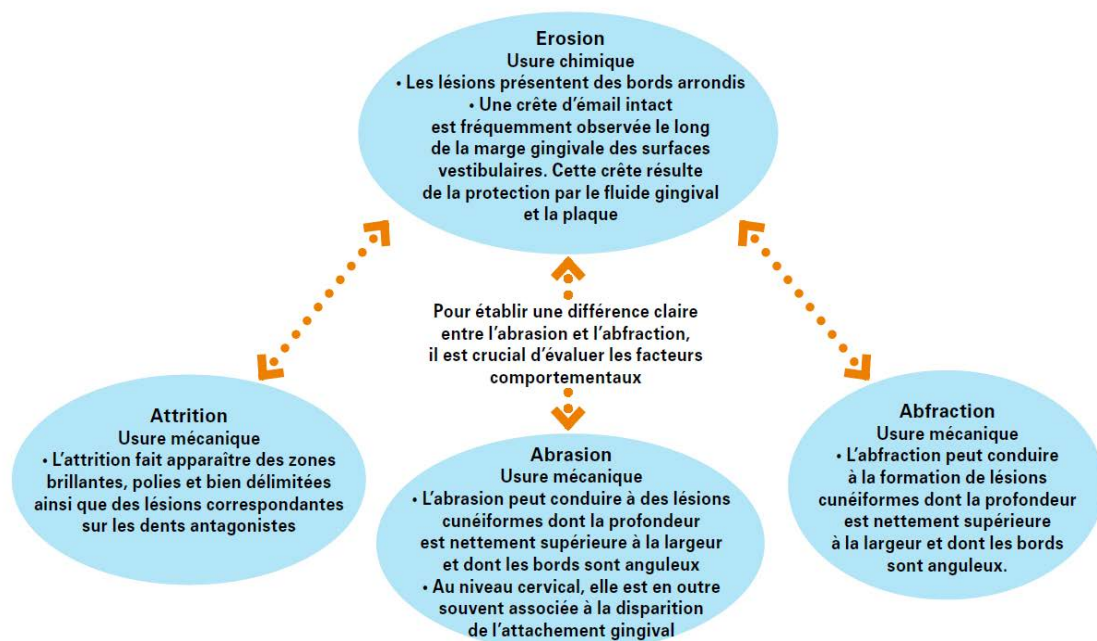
Erosion
Usure chimique
• Les lésions présentent des bords arrondis
• Une crête d'émail intact est fréquemment observée le long de la marge gingivale des surfaces vestibulaires. Cette crête résulte de la protection par le fluide gingival et la plaque

Pour établir une différence claire entre l'abrasion et l'abfraction, il est crucial d'évaluer les facteurs comportementaux

Attrition
Usure mécanique
• L'attrition fait apparaître des zones brillantes, polies et bien délimitées ainsi que des lésions correspondantes sur les dents antagonistes

Abrasion
Usure mécanique
• L'abrasion peut conduire à des lésions cunéiformes dont la profondeur est nettement supérieure à la largeur et dont les bords sont anguleux
• Au niveau cervical, elle est en outre souvent associée à la disparition de l'attachement gingival

Abfraction
Usure mécanique
• L'abfraction peut conduire à la formation de lésions cunéiformes dont la profondeur est nettement supérieure à la largeur et dont les bords sont anguleux.